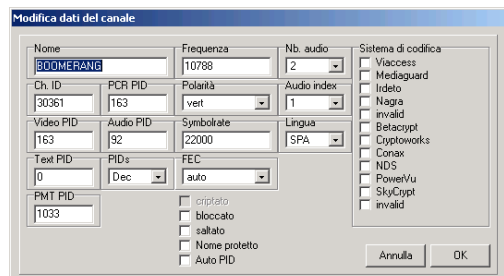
Modifica dati del canale

Nome
BOOMERANG

Frequenza
10788

Nb. audio
2

Ch. ID
30361

PCR PID
163

Polarità
vert

Audio index
1

Video PID
163

Audio PID
92

Symbolrate
22000

Lingua
SPA

Text PID
0

PIDs
Dec

FEC
auto

PMT PID
1033

criptato
bloccato
saltato
Nome protetto
Auto PID

Sistema di codifica
Viaccess
Mediaguard
Irdeto
Nagra
invalid
Betacrypt
Cryptoworks
Conax
NDS
PowerVu
SkyCrypt
invalid

Annulla
OK